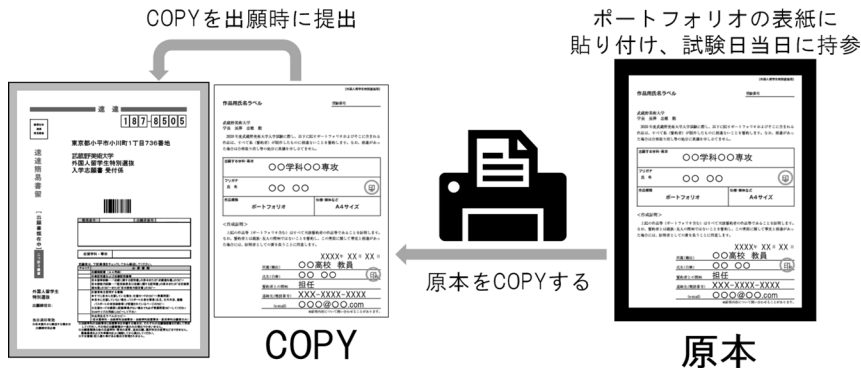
COPYを出願時に提出

ポートフォリオの表紙に
貼り付け、試験日当日に持参

速達
187-8505
東京都小平市小川町1丁目736番地
武蔵野美術大学
外国人留学生特別選抜
入学志願書 受付係

速達簡易書留

外国人留学生特別選抜

作品用氏名ラベル

〇〇学科〇〇専攻
〇〇 〇〇
ポートフォリオ
A4サイズ

XXXX年 XX月 XX日
〇〇高校 教員
〇〇 〇〇
担任
XXX-XXXX-XXXX
〇〇〇@〇〇.com

原本をCOPYする

COPY

原本